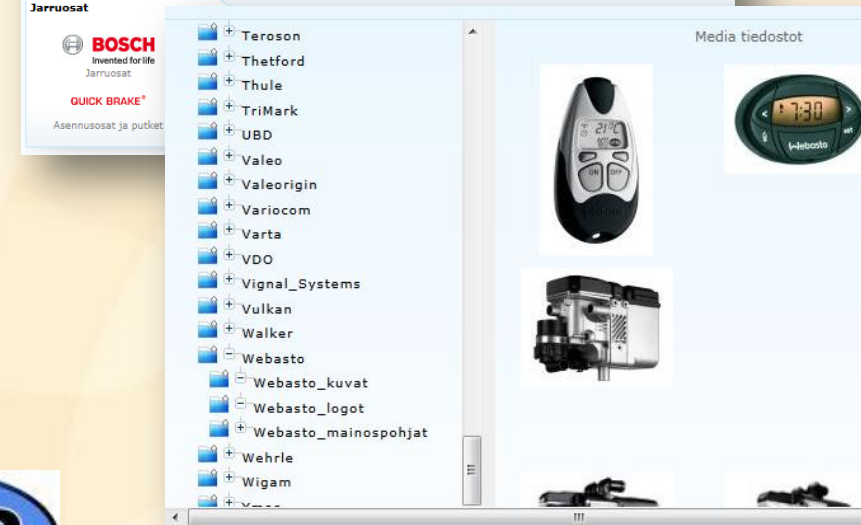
Jarruosat

BOSCH
Invented for life
Jarruosat

QUICK BRAKE®

Asennusosat ja putket

Teroson
Thetford
Thule
TriMark
UBD
Valeo
Valeorigin
Variocom
Varta
VDO
Vignal_Systems
Vulkan
Walker
Webasto
Webasto_kuvat
Webasto_logot
Webasto_mainospohjat
Wehrle
Wigam
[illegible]

Media tiedostot

21°C
ON
OFF

7:30
Webasto